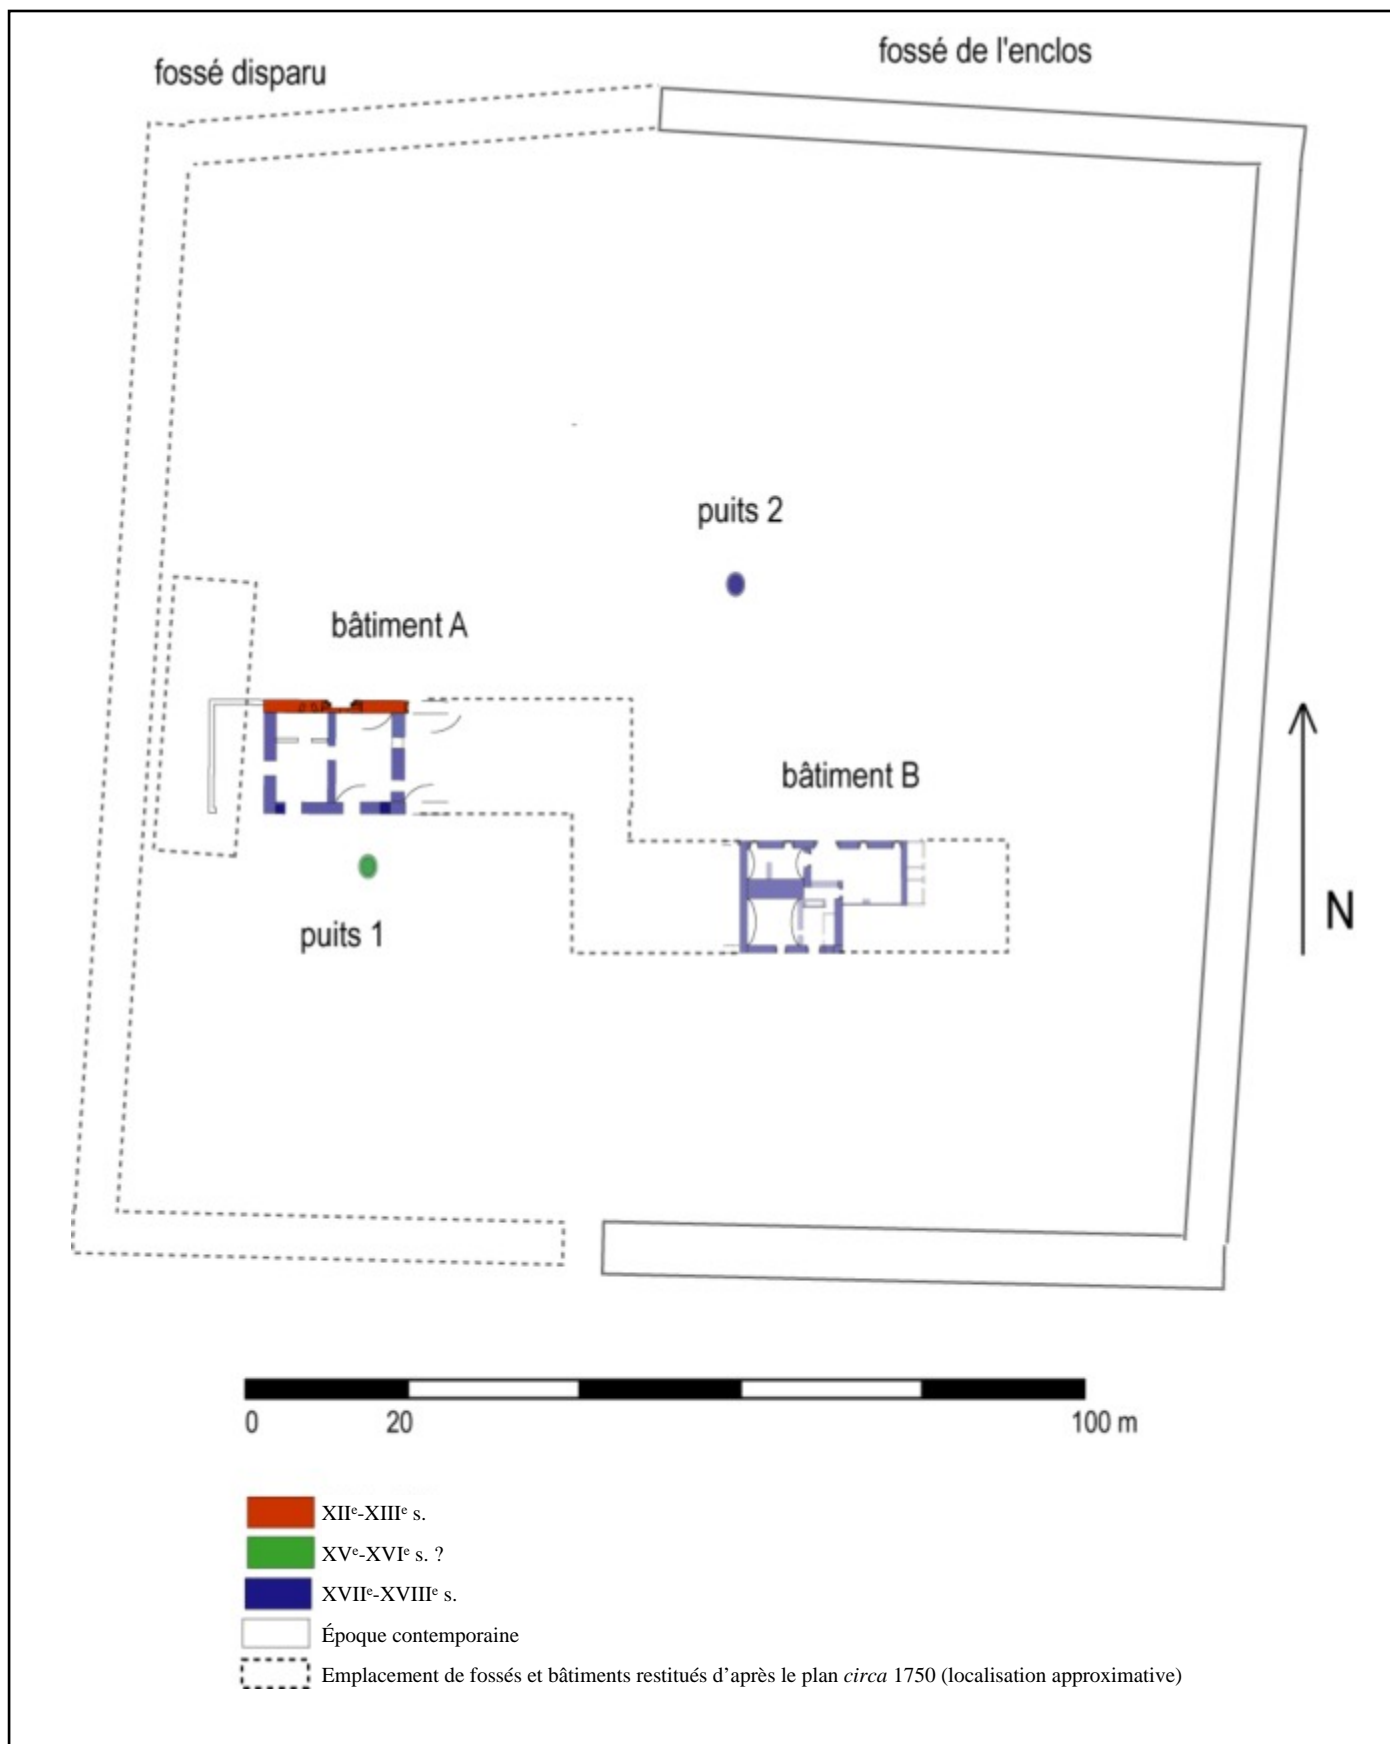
fossé disparu

fossé de l'enclos

puits 2

bâtiment A

bâtiment B

puits 1

N

0 20 100 m

XII$^{e}$-XIII$^{e}$ s.

XV$^{e}$-XVI$^{e}$ s. ?

XVII$^{e}$-XVIII$^{e}$ s.

Époque contemporaine

Emplacement de fossés et bâtiments restitués d'après le plan circa 1750 (localisation approximative)